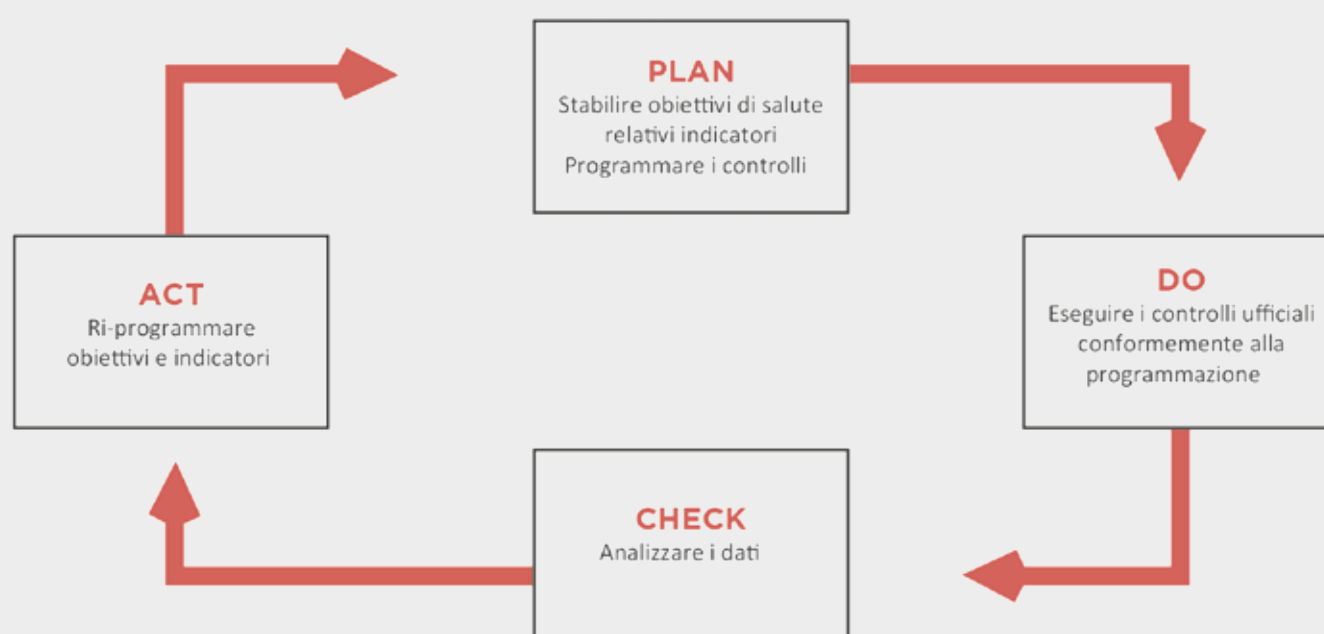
PLAN
Stabilire obiettivi di salute
relativi indicatori
Programmare i controlli

DO
Eseguire i controlli ufficiali
conformemente alla
programmazione

CHECK
Analizzare i dati

ACT
Ri-programmare
obiettivi e indicatori